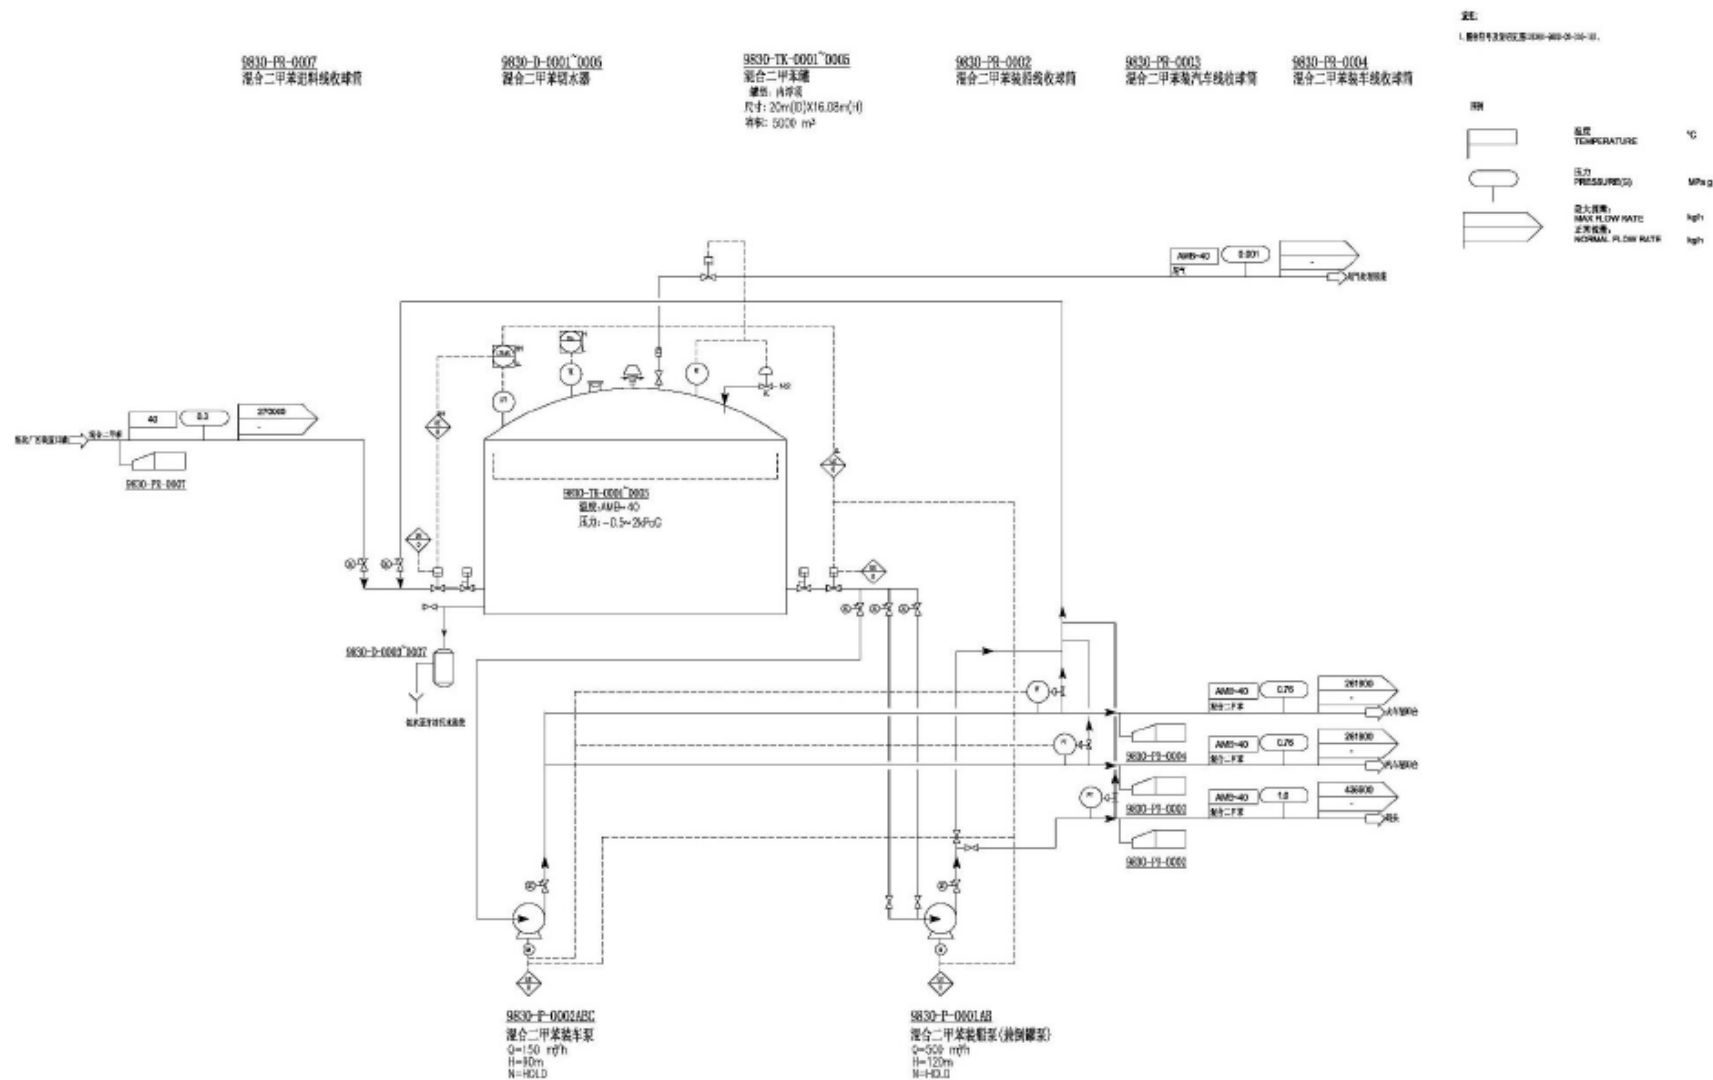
9830-PR-0007
混合二甲苯进料线收球筒

9830-D-0001~0005
混合二甲苯切水器

9830-TK-0001~0005
混合二甲苯罐
罐型：内浮顶
尺寸：20m(ID)X16.08m(H)
容积：5000 m³

9830-PR-0002
混合二甲苯装船线收球筒

9830-PR-0003
混合二甲苯装汽车线收球筒

9830-PR-0004
混合二甲苯装车线收球筒

注：
1. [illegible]

图例

温度
TEMPERATURE °C

压力
PRESSURE(G) MPa.g

最大流量：
MAX FLOW RATE kg/h
正常流量：
NORMAL FLOW RATE kg/h

AMB-40
0.001
-
尾气
尾气处理设施

40
0.3
270000
-
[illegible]
混合二甲苯

9830-PR-0007

9830-TK-0001~0005
温度：AMB~40
压力：-0.5~2kPaG

9830-D-0003~0007

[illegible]

AMB-40
0.76
261800
-
混合二甲苯
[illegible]

AMB-40
0.76
261800
-
混合二甲苯
汽车装车台

9830-PR-0004

AMB-40
1.0
436500
-
混合二甲苯
码头

9830-PR-0003

9830-PR-0002

9830-P-0002ABC
混合二甲苯装车泵
Q=150 m³/h
H=80m
N=HOLD

9830-P-0001AB
混合二甲苯装船泵(兼倒罐泵)
Q=500 m³/h
H=120m
N=HOLD